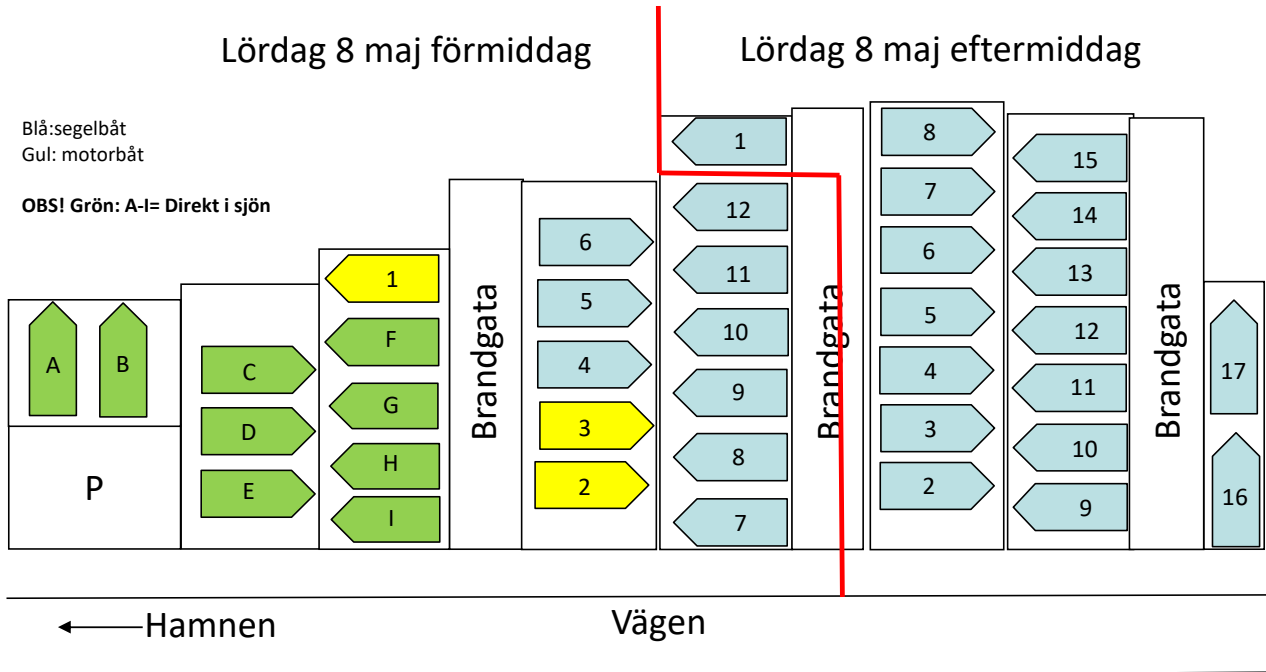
Lördag 8 maj förmiddag

Lördag 8 maj eftermiddag

Blå:segelbåt
Gul: motorbåt

OBS! Grön: A-I= Direkt i sjön

A B

P

C
D
E

1
F
G
H
I

Brandgata

6
5
4
3
2

1
12
11
10
9
8
7

Brandgata

8
7
6
5
4
3
2

15
14
13
12
11
10
9

Brandgata

17
16

Hamnen

Vägen